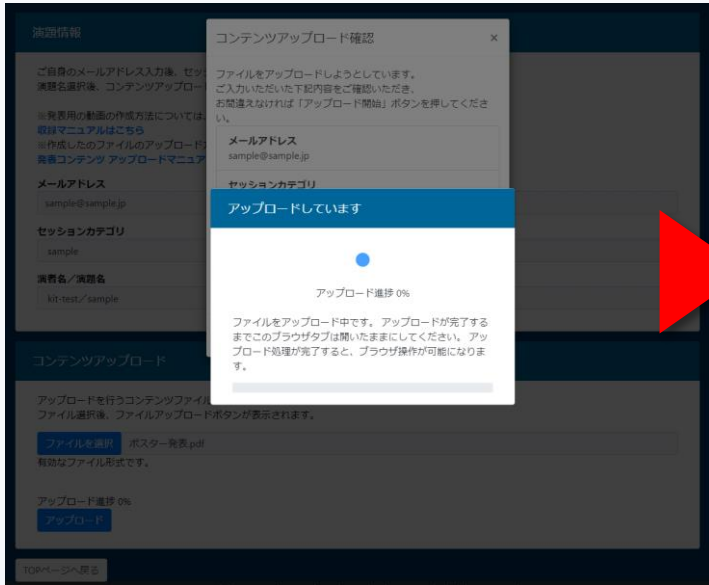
演題情報

ご自身のメールアドレス入力後、セッ
演題名選択後、コンテンツアップロー

※発表用の動画の作成方法については
収録マニュアルはこちら
※作成したのファイルのアップロード
発表コンテンツ アップロードマニュア

メールアドレス
sample@sample.jp

セッションカテゴリ
sample

演者名／演題名
kit-test／sample

コンテンツアップロード確認 ×

ファイルをアップロードしようとしています。
ご入力いただいた下記内容をご確認いただき、
お間違えなければ「アップロード開始」ボタンを押してください。

メールアドレス
sample@sample.jp

セッションカテゴリ

アップロードしています

アップロード進捗 0%

ファイルをアップロード中です。アップロードが完了するまでこのブラウザタブは開いたままにしてください。アップロード処理が完了すると、ブラウザ操作が可能になります。

コンテンツアップロード

アップロードを行うコンテンツファイル
ファイル選択後、ファイルアップロードボタンが表示されます。

ファイルを選択 ポスター発表.pdf
有効なファイル形式です。

アップロード進捗 0%
アップロード

TOPページへ戻る